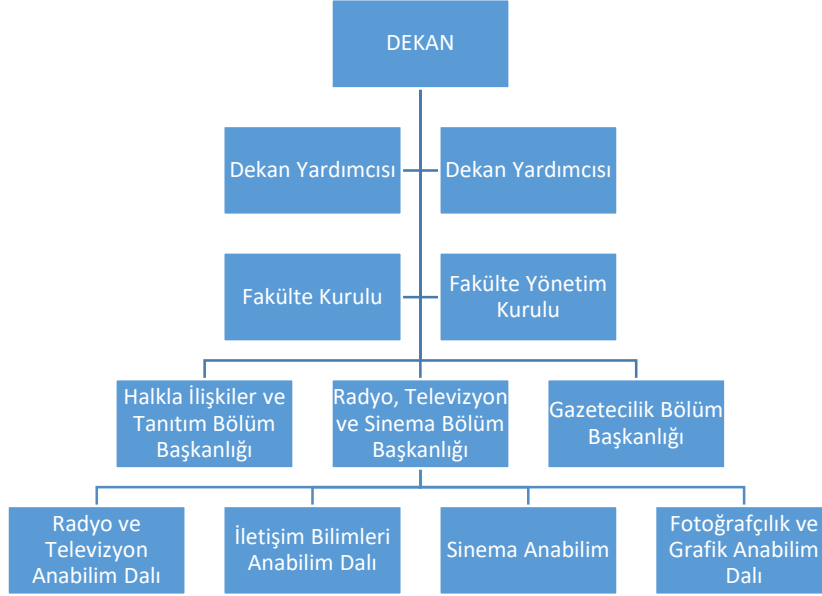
DEKAN

Dekan Yardımcısı

Dekan Yardımcısı

Fakülte Kurulu

Fakülte Yönetim Kurulu

Halkla İlişkiler ve Tanıtım Bölüm Başkanlığı

Radyo, Televizyon ve Sinema Bölüm Başkanlığı

Gazetecilik Bölüm Başkanlığı

Radyo ve Televizyon Anabilim Dalı

İletişim Bilimleri Anabilim Dalı

Sinema Anabilim

Fotoğrafçılık ve Grafik Anabilim Dalı